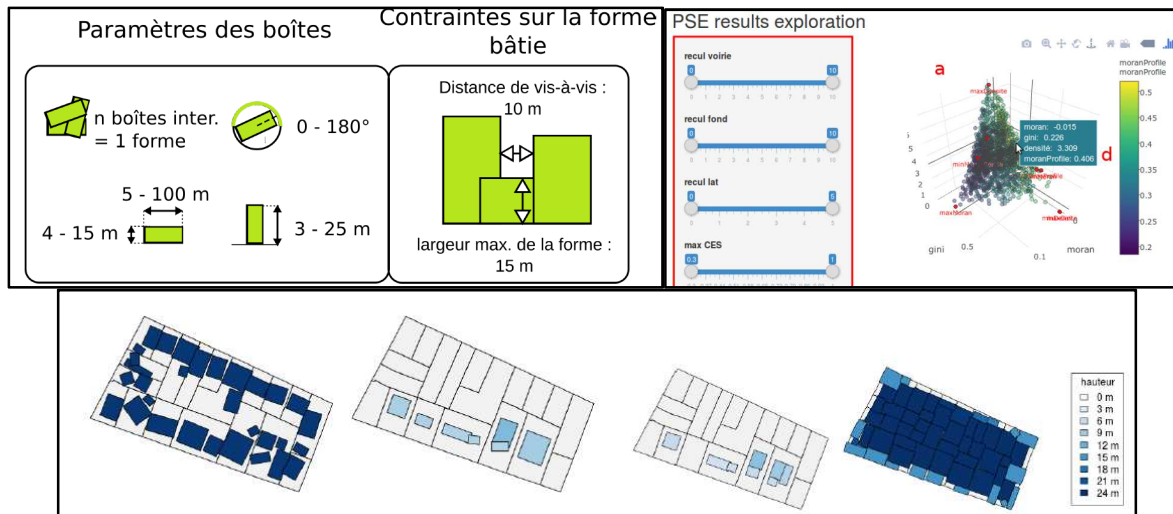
Paramètres des boîtes

n boîtes inter. = 1 forme

0 - 180°

5 - 100 m

4 - 15 m

3 - 25 m

Contraintes sur la forme bâtie

Distance de vis-à-vis : 10 m

largeur max. de la forme : 15 m

PSE results exploration

recul voirie

0 10

recul fond

0 10

recul lat

0 5

max CES

0.3 1

a

d

moranProfile
moranProfile

0.5
0.45
0.4
0.35
0.3
0.25
0.2

moran: -0.015
gini: 0.226
densité: 3.309
moranProfile: 0.406

maxDensite
minGini
maxGini
maxMoran
minMoran

gini
moran
0.5
0.1

hauteur
0 m
3 m
6 m
9 m
12 m
15 m
18 m
21 m
24 m